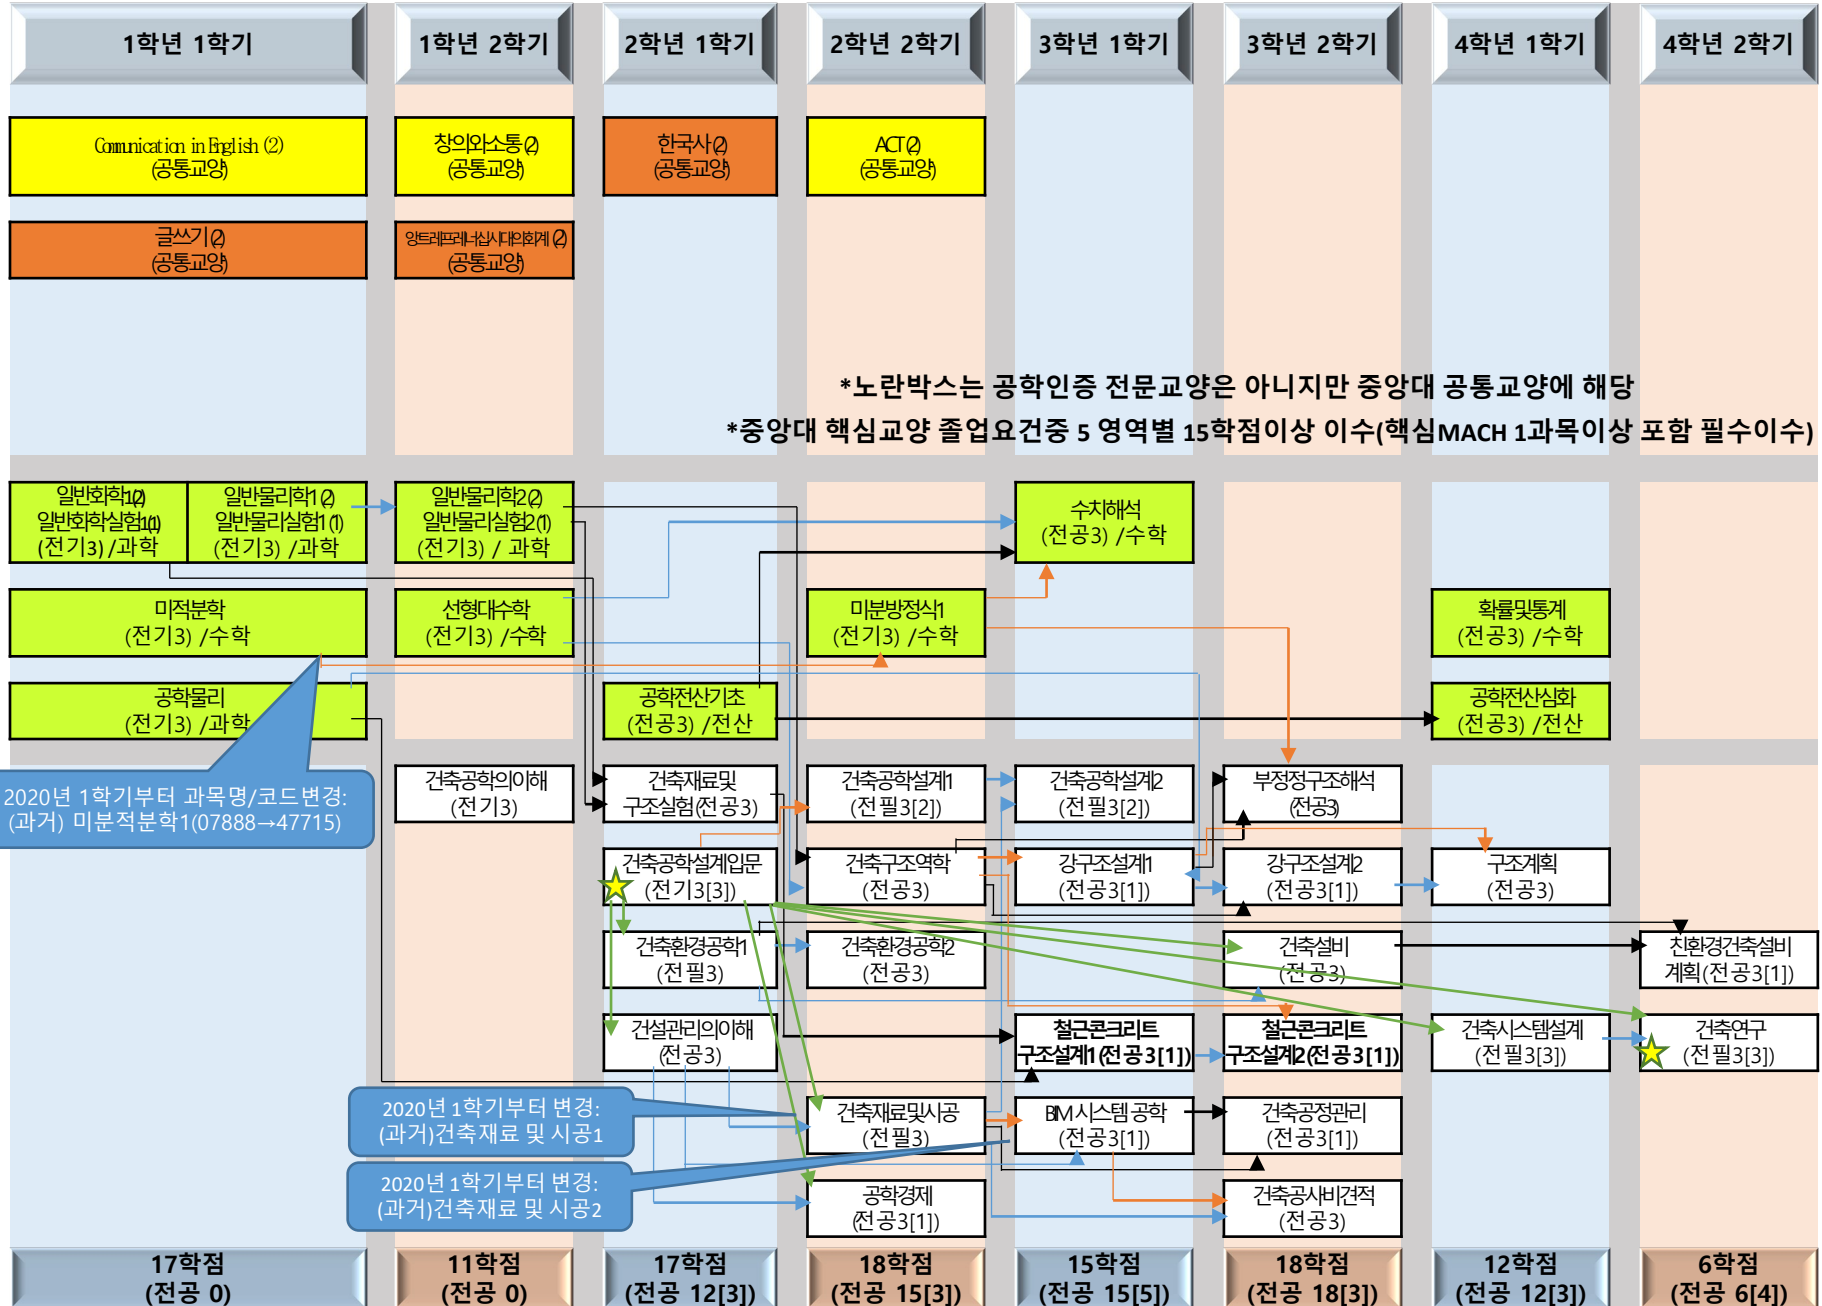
1학년 1학기 | 1학년 2학기 | 2학년 1학기 | 2학년 2학기 | 3학년 1학기 | 3학년 2학기 | 4학년 1학기 | 4학년 2학기

Communication in English (2) (공통교양)

창의와소통(2) (공통교양)

한국사(2) (공통교양)

ACT(2) (공통교양)

글쓰기(2) (공통교양)

앙트레프레너십시대의회계 (2) (공통교양)

*노란박스는 공학인증 전문교양은 아니지만 중앙대 공통교양에 해당

*중앙대 핵심교양 졸업요건중 5 영역별 15학점이상 이수(핵심MACH 1과목이상 포함 필수이수)

일반화학1(2) 일반화학실험1(1) (전기3) /과학

일반물리학1(2) 일반물리실험1(1) (전기3) /과학

일반물리학2(2) 일반물리실험2(1) (전기3) / 과학

수치해석 (전공3) /수학

미적분학 (전기3) /수학

선형대수학 (전기3) /수학

미분방정식1 (전기3) /수학

확률및통계 (전공3) /수학

공학물리 (전기3) /과학

공학전산기초 (전공3) /전산

공학전산심화 (전공3) /전산

2020년 1학기부터 과목명/코드변경: (과거) 미분적분학1(07888→47715)

건축공학의이해 (전기3)

건축재료및 구조실험(전공3)

건축공학설계1 (전필3[2])

건축공학설계2 (전필3[2])

부정정구조해석 (전공3)

건축공학설계입문 (전기3[3])

건축구조역학 (전공3)

강구조설계1 (전공3[1])

강구조설계2 (전공3[1])

구조계획 (전공3)

건축환경공학1 (전필3)

건축환경공학2 (전공3)

건축설비 (전공3)

친환경건축설비 계획(전공3[1])

건설관리의이해 (전공3)

철근콘크리트 구조설계1(전공3[1])

철근콘크리트 구조설계2(전공3[1])

건축시스템설계 (전필3[3])

건축연구 (전필3[3])

2020년 1학기부터 변경: (과거)건축재료 및 시공1

건축재료및시공 (전필3)

BIM시스템공학 (전공3[1])

건축공정관리 (전공3[1])

2020년 1학기부터 변경: (과거)건축재료 및 시공2

공학경제 (전공3[1])

건축공사비견적 (전공3)

17학점 (전공 0) | 11학점 (전공 0) | 17학점 (전공 12[3]) | 18학점 (전공 15[3]) | 15학점 (전공 15[5]) | 18학점 (전공 18[3]) | 12학점 (전공 12[3]) | 6학점 (전공 6[4])